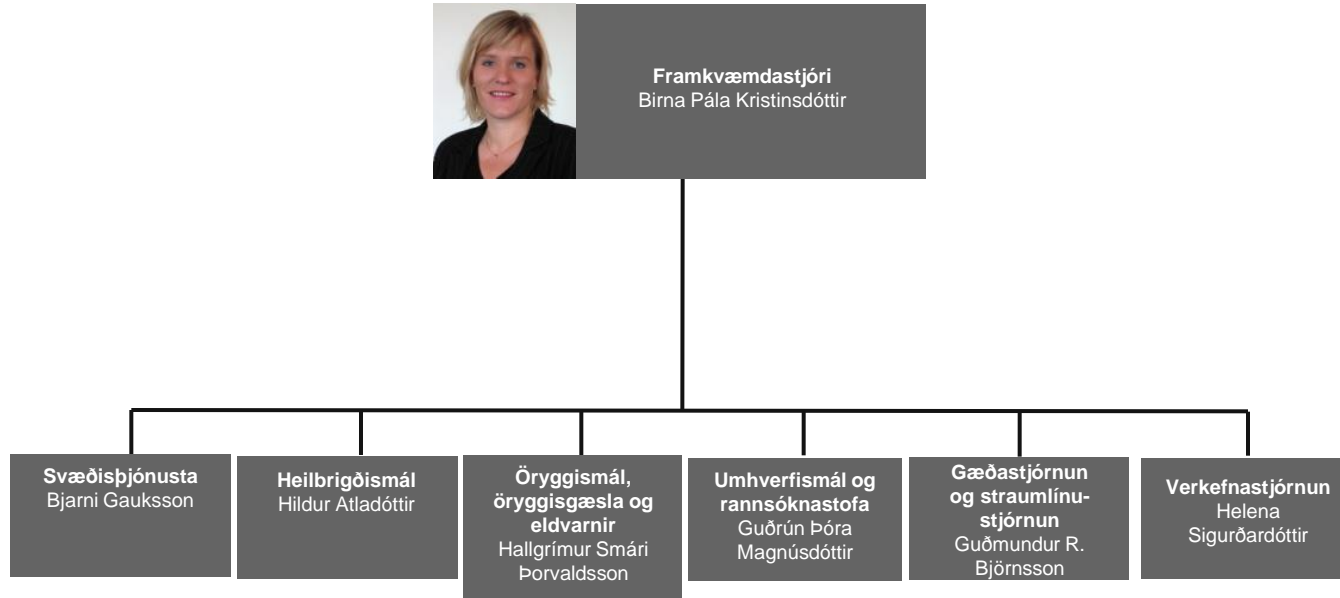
**Framkvæmdastjóri**
Birna Pála Kristinsdóttir

**Svæðisþjónusta**
Bjarni Gauksson

**Heilbrigðismál**
Hildur Atladóttir

**Öryggismál, öryggisgæsla og eldvarnir**
Hallgrímur Smári Þorvaldsson

**Umhverfismál og rannsóknastofa**
Guðrún Þóra Magnúsdóttir

**Gæðastjórnun og straumlínustjórnun**
Guðmundur R. Björnsson

**Verkefnastjórnun**
Helena Sigurðardóttir